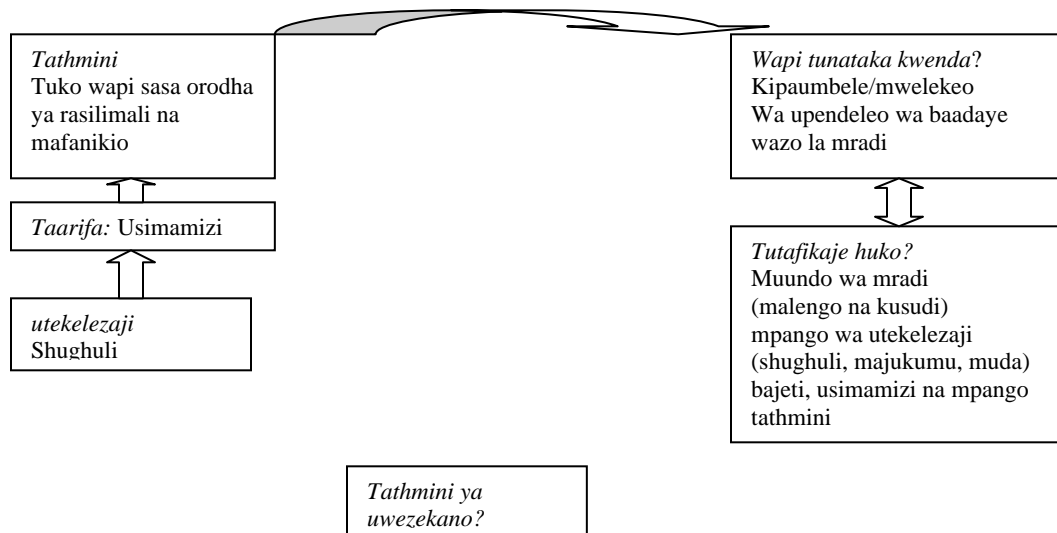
*Tathmini*
Tuko wapi sasa orodha ya rasilimali na mafanikio

*Taarifa:* Usimamizi

*utekelezaji*
Shughuli

*Wapi tunataka kwenda*?
Kipaumbele/mwelekeo
Wa upendeleo wa baadaye
wazo la mradi

*Tutafikaje huko?*
Muundo wa mradi
(malengo na kusudi)
mpango wa utekelezaji
(shughuli, majukumu, muda)
bajeti, usimamizi na mpango tathmini

*Tathmini ya uwezekano?*